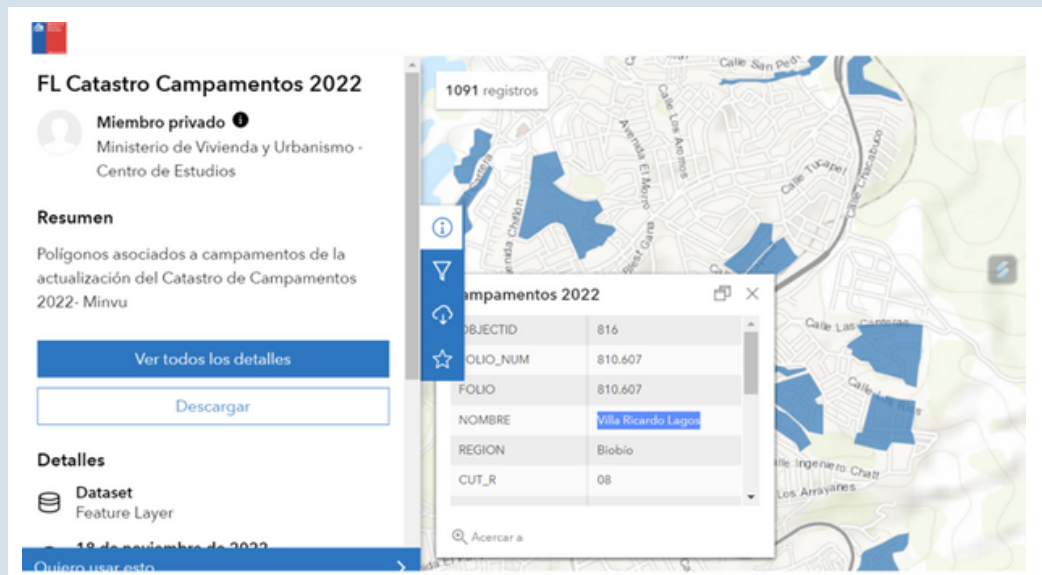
FL Catastro Campamentos 2022

Miembro privado
Ministerio de Vivienda y Urbanismo - Centro de Estudios

Resumen

Polígonos asociados a campamentos de la actualización del Catastro de Campamentos 2022- Minvu

Ver todos los detalles

Descargar

Detalles

Dataset
Feature Layer

18 de noviembre de 2022

Quiero usar esto

1091 registros

Calle San Pedro
Calle Los Aromos
Avenida El Morro
Calle Tucapel
Calle Chacabuco
Pasaje Chalten
Calle Las Canteras
Calle Ingeniero Chati
Los Arrayanes

Campamentos 2022

| OBJECTID | 816 |
|---|---|
| FOLIO_NUM | 810.607 |
| FOLIO | 810.607 |
| NOMBRE | Villa Ricardo Lagos |
| REGION | Biobío |
| CUT_R | 08 |

Acercar a